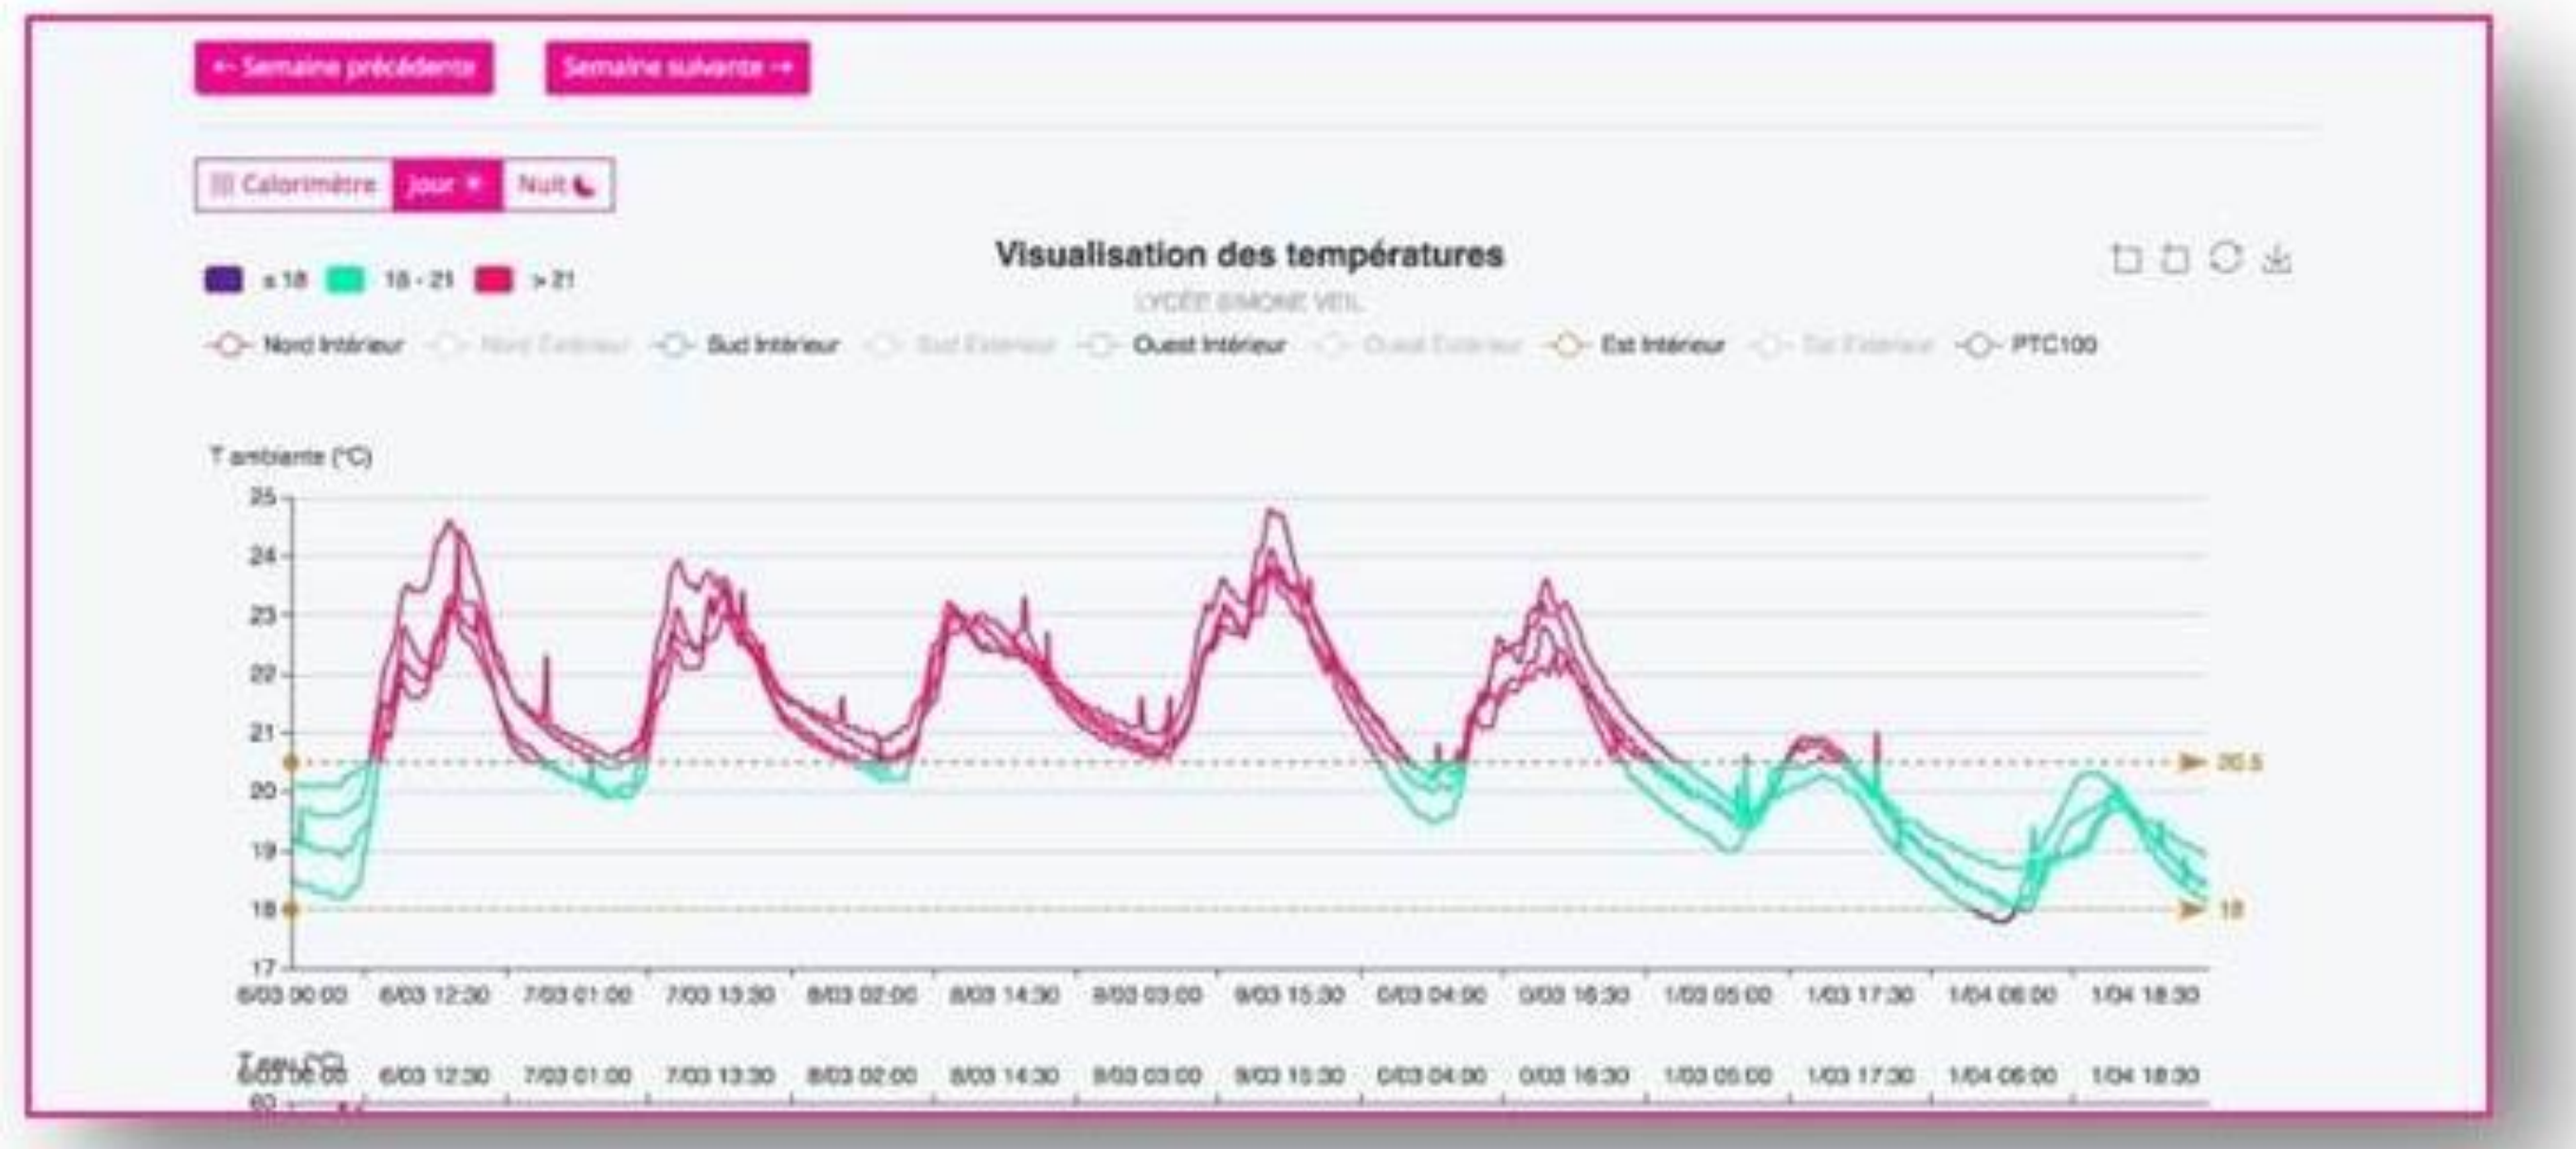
← Semaine précédente

Semaine suivante →

Calorimètre Jour Nuit

Visualisation des températures

LYCÉE SIMONE VEIL

≤ 18 18 - 21 > 21

Nord Intérieur Nord Extérieur Sud Intérieur Sud Extérieur Ouest Intérieur Ouest Extérieur Est Intérieur Est Extérieur PTC100

T ambiante (°C)

25
24
23
22
21
20
19
18
17

20.5
18

6/03 00:00 6/03 12:30 7/03 01:00 7/03 13:30 8/03 02:00 8/03 14:30 9/03 03:00 9/03 15:30 0/03 04:00 0/03 16:30 1/03 05:00 1/03 17:30 1/04 06:00 1/04 18:30

T eau (°C)

6/03 00:00 6/03 12:30 7/03 01:00 7/03 13:30 8/03 02:00 8/03 14:30 9/03 03:00 9/03 15:30 0/03 04:00 0/03 16:30 1/03 05:00 1/03 17:30 1/04 06:00 1/04 18:30

60